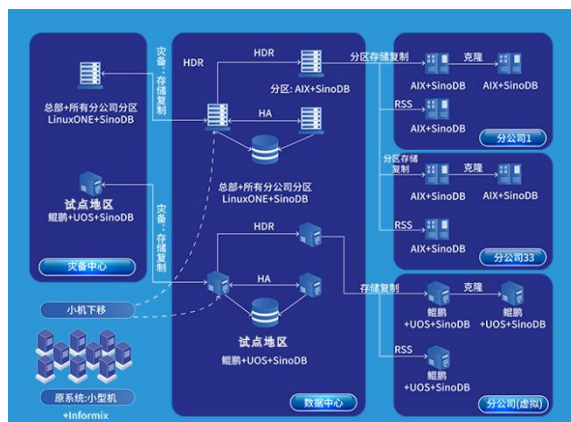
总部+所有分公司分区
LinuxONE+SinoDB

试点地区
鲲鹏+UOS+SinoDB

灾备中心

灾备：存储复制

灾备：存储复制

HDR

HDR

分区: AIX+SinoDB

HA

总部+所有分公司分区
LinuxONE+SinoDB

分区存储复制

AIX+SinoDB

克隆

AIX+SinoDB

RSS

AIX+SinoDB

分公司1

分区存储复制

AIX+SinoDB

AIX+SinoDB

RSS

AIX+SinoDB

分公司33

小机下移

HDR

HA

试点地区
鲲鹏+UOS+SinoDB

数据中心

存储复制

鲲鹏
+UOS+SinoDB

克隆

鲲鹏
+UOS+SinoDB

RSS

鲲鹏
+UOS+SinoDB

分公司(虚拟)

原系统:小型机
+Informix